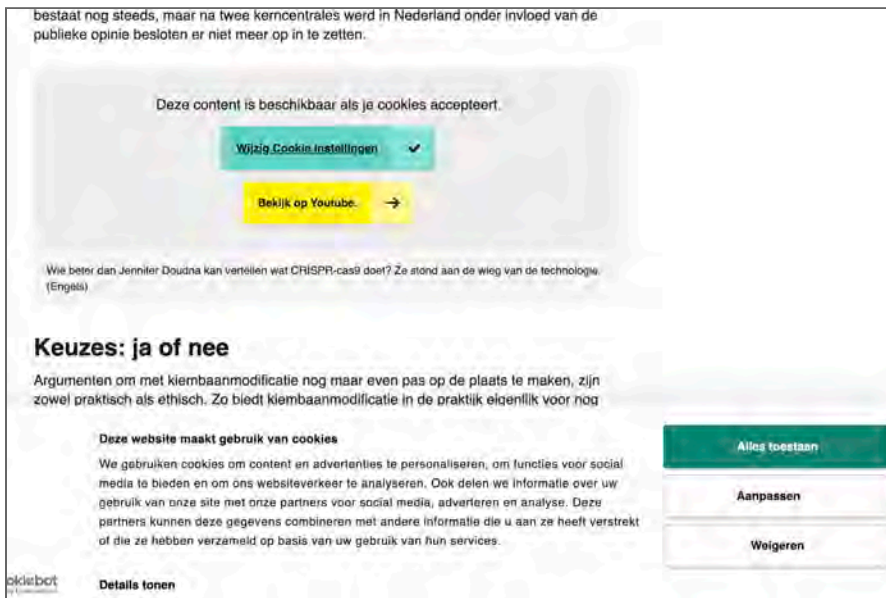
bestaat nog steeds, maar na twee kerncentrales werd in Nederland onder invloed van de publieke opinie besloten er niet meer op in te zetten.

Deze content is beschikbaar als je cookies accepteert.

Wijzig Cookie Instellingen ✔

Bekijk op Youtube. →

Wie beter dan Jennifer Doudna kan vertellen wat CRISPR-cas9 doet? Ze stond aan de wieg van de technologie. (Engels)

Keuzes: ja of nee

Argumenten om met kiembaanmodificatie nog maar even pas op de plaats te maken, zijn zowel praktisch als ethisch. Zo biedt kiembaanmodificatie in de praktijk eigenlijk voor nog

Deze website maakt gebruik van cookies

We gebruiken cookies om content en advertenties te personaliseren, om functies voor social media te bieden en om ons websiteverkeer te analyseren. Ook delen we informatie over uw gebruik van onze site met onze partners voor social media, adverteren en analyse. Deze partners kunnen deze gegevens combineren met andere informatie die u aan ze heeft verstrekt of die ze hebben verzameld op basis van uw gebruik van hun services.

Details tonen

Alles toestaan

Aanpassen

Weigeren

okiebot